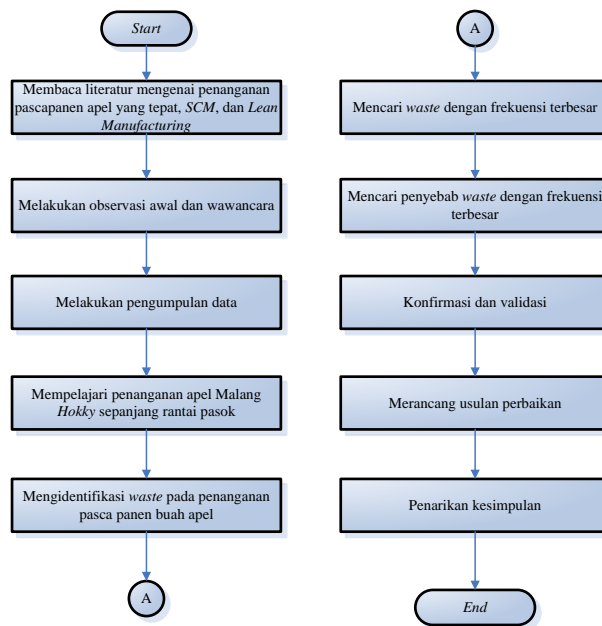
Start

Membaca literatur mengenai penanganan pascapanen apel yang tepat, SCM, dan Lean Manufacturing

Melakukan observasi awal dan wawancara

Melakukan pengumpulan data

Mempelajari penanganan apel Malang Hokky sepanjang rantai pasok

Mengidentifikasi waste pada penanganan pasca panen buah apel

A

A

Mencari waste dengan frekuensi terbesar

Mencari penyebab waste dengan frekuensi terbesar

Konfirmasi dan validasi

Merancang usulan perbaikan

Penarikan kesimpulan

End